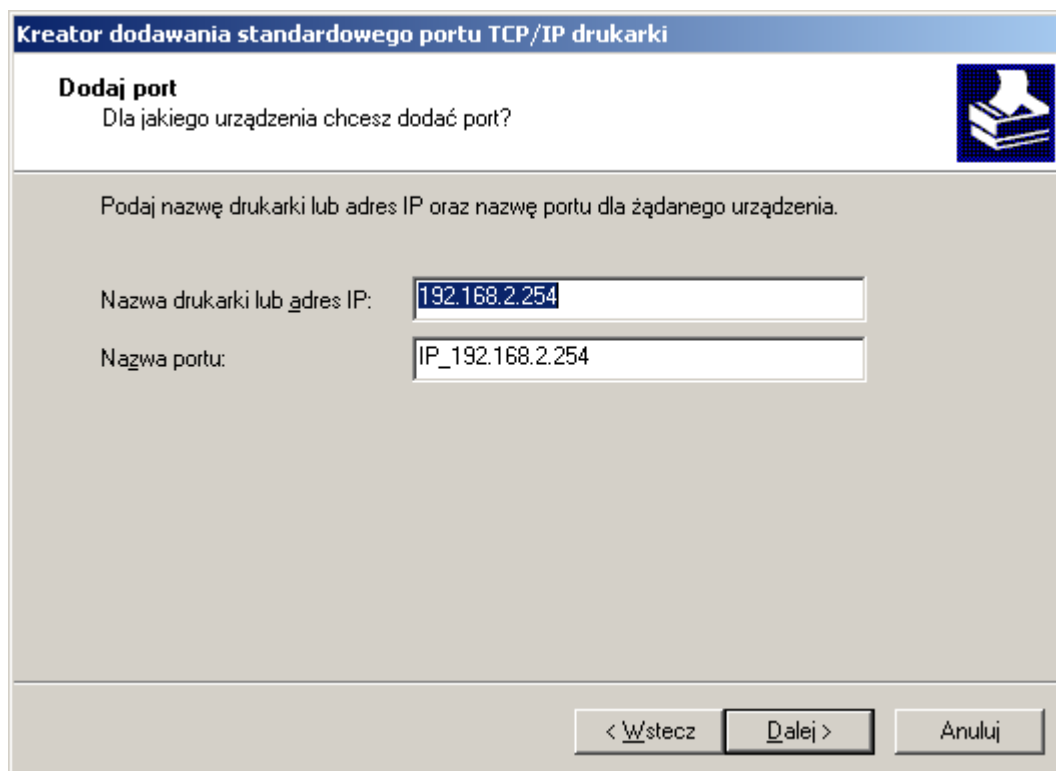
Kreator dodawania standardowego portu TCP/IP drukarki

Dodaj port
Dla jakiego urządzenia chcesz dodać port?

Podaj nazwę drukarki lub adres IP oraz nazwę portu dla żądanego urządzenia.

Nazwa drukarki lub adres IP: 192.168.2.254

Nazwa portu: IP_192.168.2.254

< Wstecz | Dalej > | Anuluj